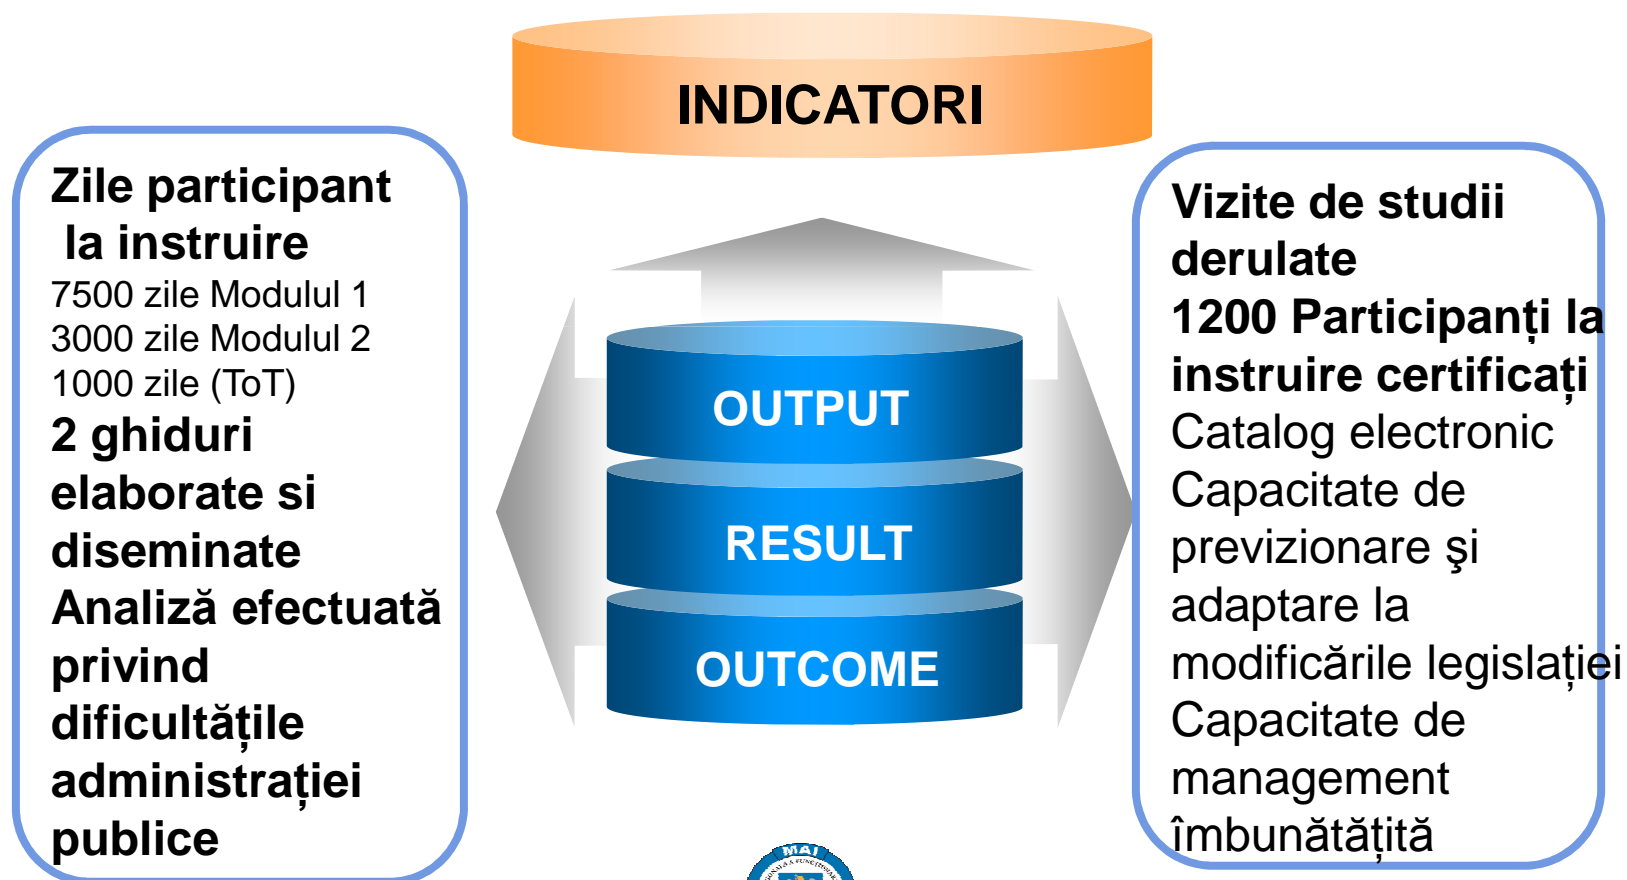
INDICATORI

Zile participant la instruire
7500 zile Modulul 1
3000 zile Modulul 2
1000 zile (ToT)
2 ghiduri elaborate si diseminate
Analiză efectuată privind dificultățile administrației publice

OUTPUT
RESULT
OUTCOME

Vizite de studii derulate
1200 Participanți la instruire certificați
Catalog electronic
Capacitate de previzionare şi adaptare la modificările legislației
Capacitate de management îmbunătățită

MAI
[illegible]